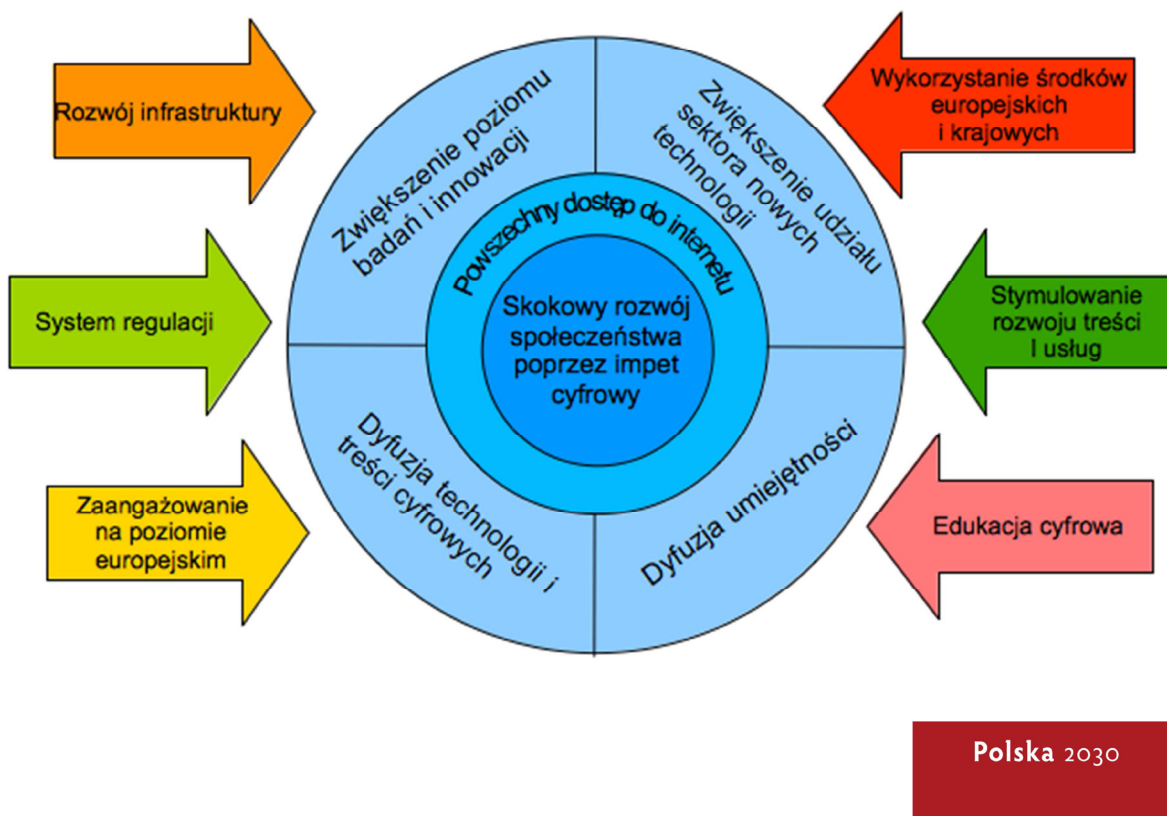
Rozwój infrastruktury

System regulacji

Zaangażowanie na poziomie europejskim

Wykorzystanie środków europejskich i krajowych

Stymulowanie rozwoju treści I usług

Edukacja cyfrowa

Zwiększenie poziomu badań i innowacji

Zwiększenie udziału sektora nowych technologii

Dyfuzja technologii i treści cyfrowych

Dyfuzja umiejętności

Powszechny dostęp do internetu

Skokowy rozwój społeczeństwa poprzez impet cyfrowy

Polska 2030